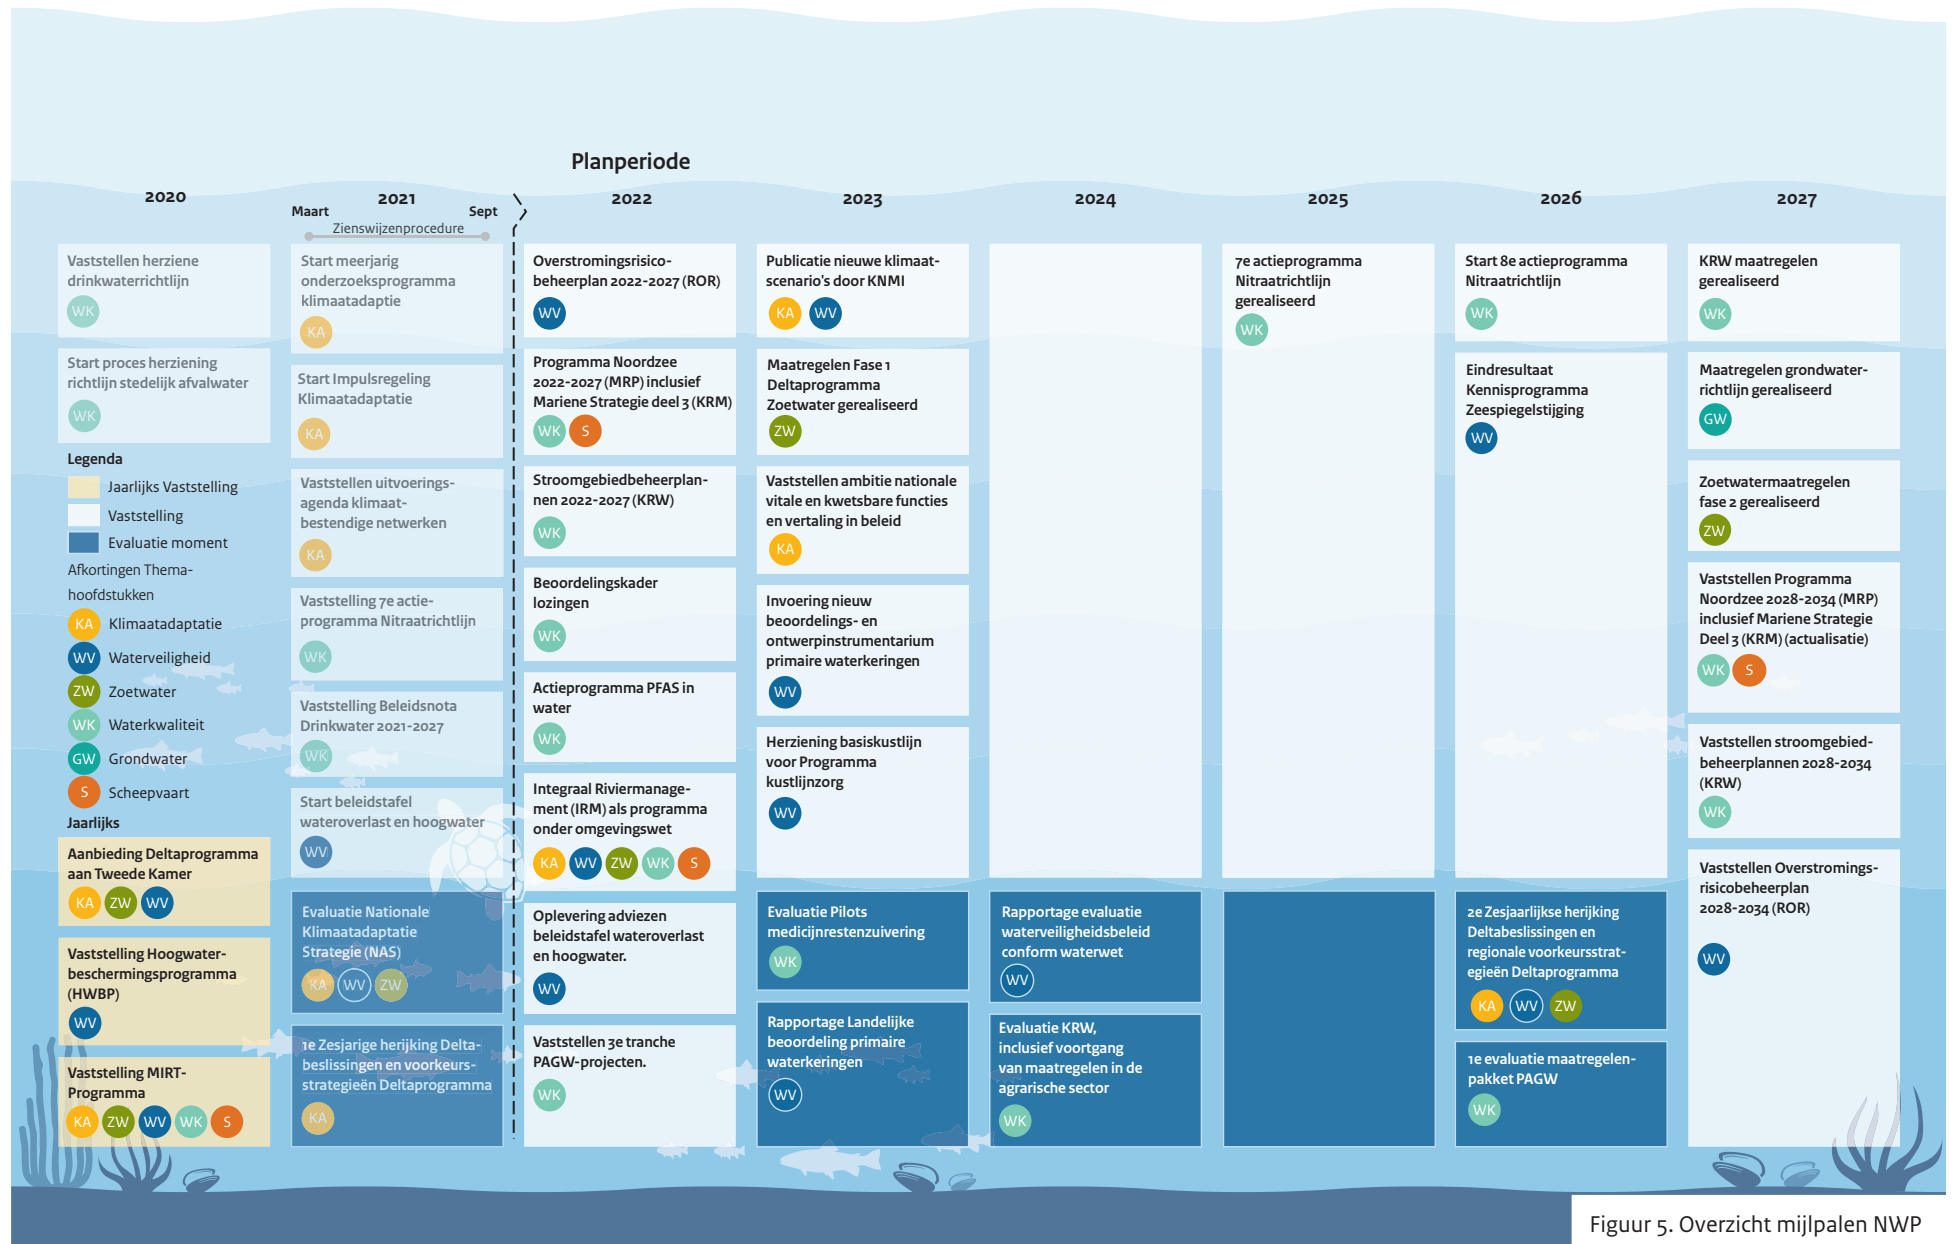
Planperiode

2020

Vaststellen herziene drinkwaterrichtlijn
WK

Start proces herziening richtlijn stedelijk afvalwater
WK

Legenda
Jaarlijks Vaststelling
Vaststelling
Evaluatie moment
Afkortingen Thema-hoofdstukken
KA Klimaatadaptatie
WV Waterveiligheid
ZW Zoetwater
WK Waterkwaliteit
GW Grondwater
S Scheepvaart

Jaarlijks
Aanbieding Deltaprogramma aan Tweede Kamer
KA ZW WV

Vaststelling Hoogwaterbeschermingsprogramma (HWBP)
WV

Vaststelling MIRT-Programma
KA ZW WV WK S

2021
Maart Sept
Zienswijzenprocedure

Start meerjarig onderzoeksprogramma klimaatadaptie
KA

Start Impulsregeling Klimaatadaptatie
KA

Vaststellen uitvoeringsagenda klimaatbestendige netwerken
KA

Vaststelling 7e actieprogramma Nitraatrichtlijn
WK

Vaststelling Beleidsnota Drinkwater 2021-2027
WK

Start beleidstafel wateroverlast en hoogwater
WV

Evaluatie Nationale Klimaatadaptatie Strategie (NAS)
KA WV ZW

1e Zesjarige herijking Deltabeslissingen en voorkeursstrategieën Deltaprogramma
KA

2022

Overstromingsrisicobeheerplan 2022-2027 (ROR)
WV

Programma Noordzee 2022-2027 (MRP) inclusief Mariene Strategie deel 3 (KRM)
WK S

Stroomgebiedbeheerplannen 2022-2027 (KRW)
WK

Beoordelingskader lozingen
WK

Actieprogramma PFAS in water
WK

Integraal Riviermanagement (IRM) als programma onder omgevingswet
KA WV ZW WK S

Oplevering adviezen beleidstafel wateroverlast en hoogwater.
WV

Vaststellen 3e tranche PAGW-projecten.
WK

2023

Publicatie nieuwe klimaatscenario's door KNMI
KA WV

Maatregelen Fase 1 Deltaprogramma Zoetwater gerealiseerd
ZW

Vaststellen ambitie nationale vitale en kwetsbare functies en vertaling in beleid
KA

Invoering nieuw beoordelings- en ontwerpinstrumentarium primaire waterkeringen
WV

Herziening basiskustlijn voor Programma kustlijnzorg
WV

Evaluatie Pilots medicijnrestenzuivering
WK

Rapportage Landelijke beoordeling primaire waterkeringen
WV

2024

Rapportage evaluatie waterveiligheidsbeleid conform waterwet
WV

Evaluatie KRW, inclusief voortgang van maatregelen in de agrarische sector
WK

2025

7e actieprogramma Nitraatrichtlijn gerealiseerd
WK

2026

Start 8e actieprogramma Nitraatrichtlijn
WK

Eindresultaat Kennisprogramma Zeespiegelstijging
WV

2e Zesjaarlijkse herijking Deltabeslissingen en regionale voorkeursstrategieën Deltaprogramma
KA WV ZW

1e evaluatie maatregelenpakket PAGW
WK

2027

KRW maatregelen gerealiseerd
WK

Maatregelen grondwaterrichtlijn gerealiseerd
GW

Zoetwatermaatregelen fase 2 gerealiseerd
ZW

Vaststellen Programma Noordzee 2028-2034 (MRP) inclusief Mariene Strategie Deel 3 (KRM) (actualisatie)
WK S

Vaststellen stroomgebiedbeheerplannen 2028-2034 (KRW)
WK

Vaststellen Overstromingsrisicobeheerplan 2028-2034 (ROR)
WV

Figuur 5. Overzicht mijlpalen NWP